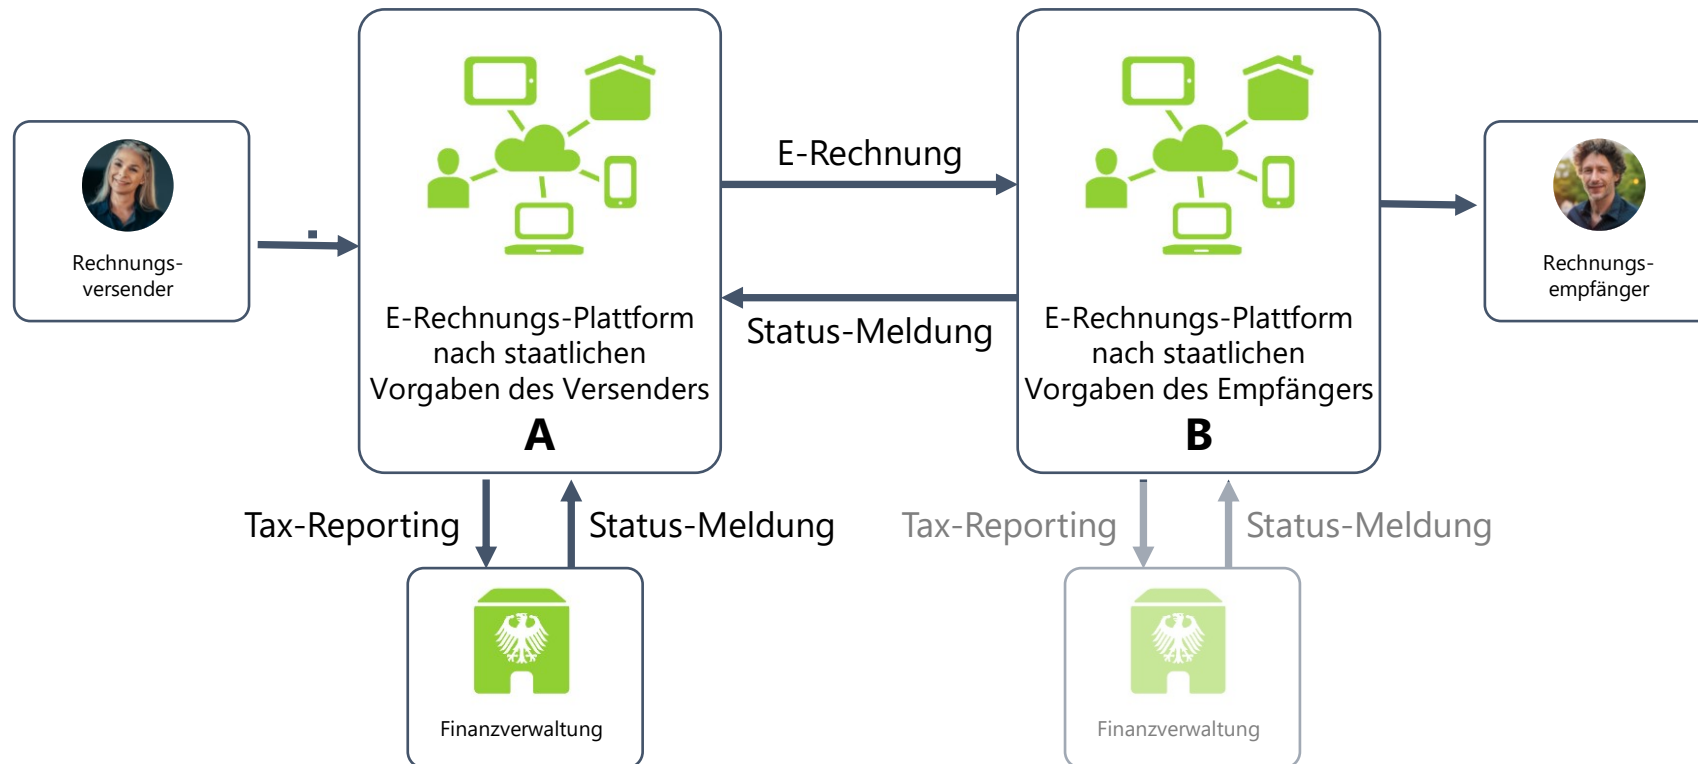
Rechnungs-versender

E-Rechnungs-Plattform nach staatlichen Vorgaben des Versenders
A

E-Rechnung

Status-Meldung

E-Rechnungs-Plattform nach staatlichen Vorgaben des Empfängers
B

Rechnungs-empfänger

Tax-Reporting

Status-Meldung

Tax-Reporting

Status-Meldung

Finanzverwaltung

Finanzverwaltung